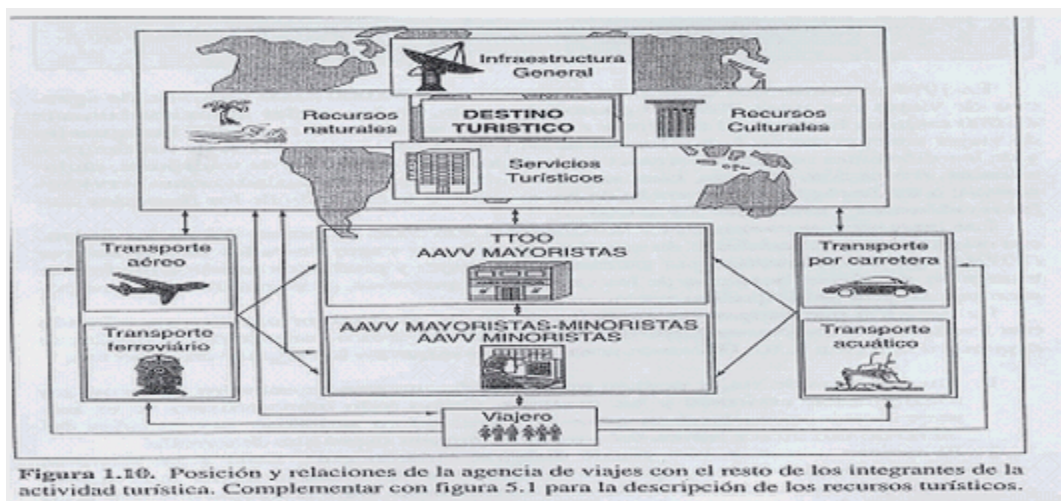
Infraestructura General

Recursos naturales

DESTINO TURISTICO

Recursos Culturales

Servicios Turísticos

Transporte aéreo

Transporte ferroviário

TTOO
AAVV MAYORISTAS

AAVV MAYORISTAS-MINORISTAS
AAVV MINORISTAS

Transporte por carretera

Transporte acuático

Viajero

Figura 1.10. Posición y relaciones de la agencia de viajes con el resto de los integrantes de la actividad turística. Complementar con figura 5.1 para la descripción de los recursos turísticos.